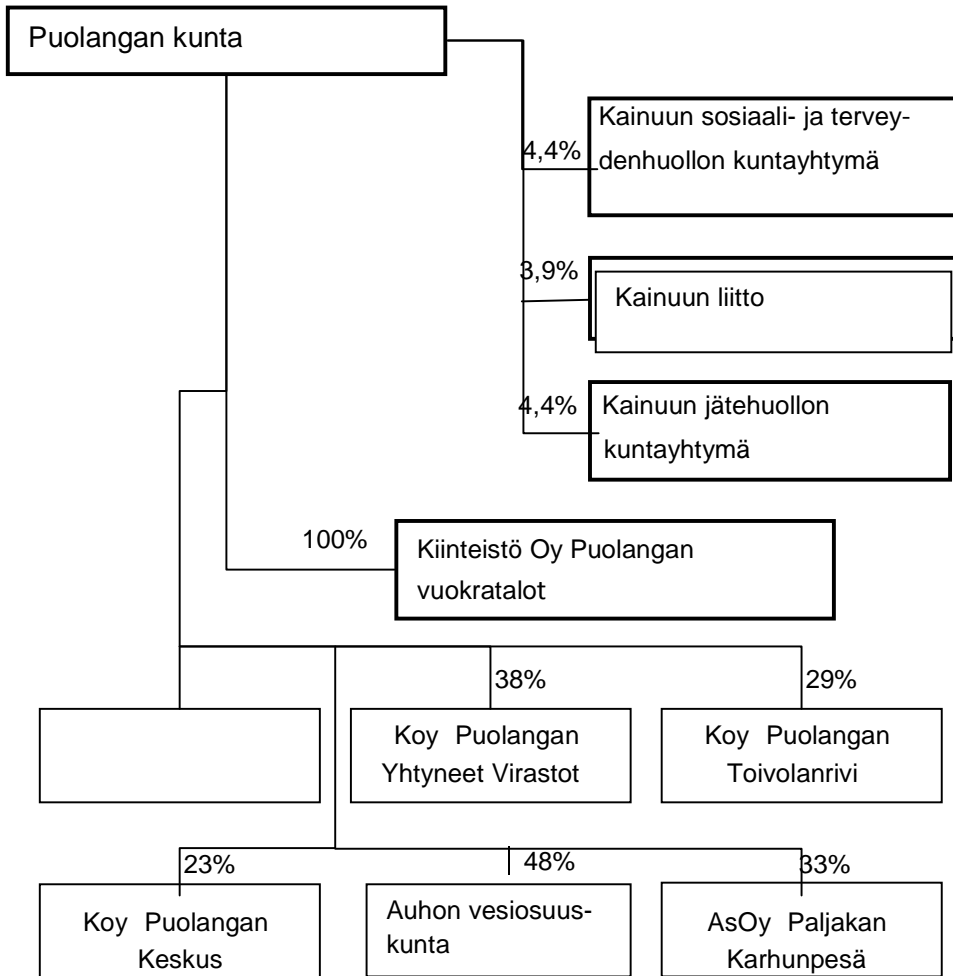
Puolangan kunta

4,4%
Kainuun sosiaali- ja terveydenhuollon kuntayhtymä

3,9%
Kainuun liitto

4,4%
Kainuun jätehuollon kuntayhtymä

100%
Kiinteistö Oy Puolangan vuokratalot

38%
Koy Puolangan Yhtyneet Virastot

29%
Koy Puolangan Toivolanrivi

23%
Koy Puolangan Keskus

48%
Auhon vesiosuuskunta

33%
AsOy Paljakan Karhunpesä